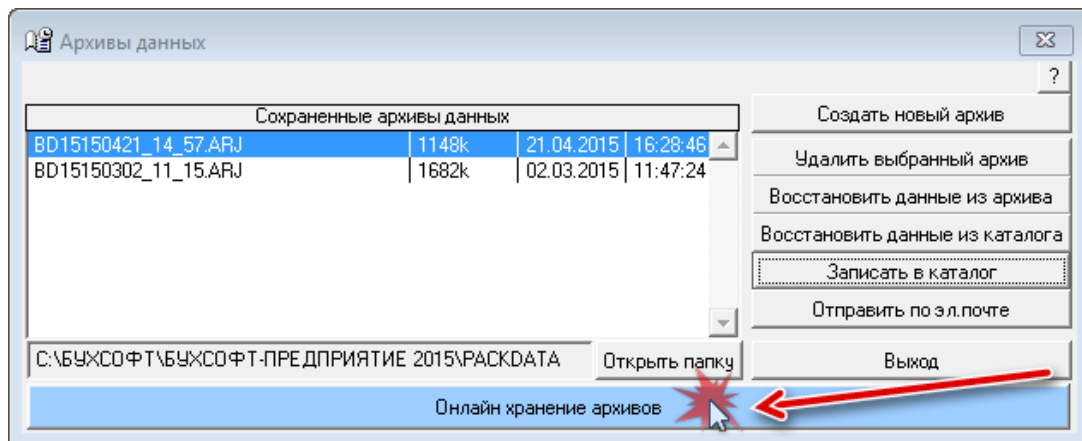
Архивы данных

?

Сохраненные архивы данных

| | | | |
|---|---|---|---|
| BD15150421_14_57.ARJ | 1148k | 21.04.2015 | 16:28:46 |
| BD15150302_11_15.ARJ | 1682k | 02.03.2015 | 11:47:24 |

Создать новый архив

Удалить выбранный архив

Восстановить данные из архива

Восстановить данные из каталога

Записать в каталог

Отправить по эл.почте

C:\БУХСОФТ\БУХСОФТ-ПРЕДПРИЯТИЕ 2015\PACKDATA

Открыть папку

Выход

Онлайн хранение архивов